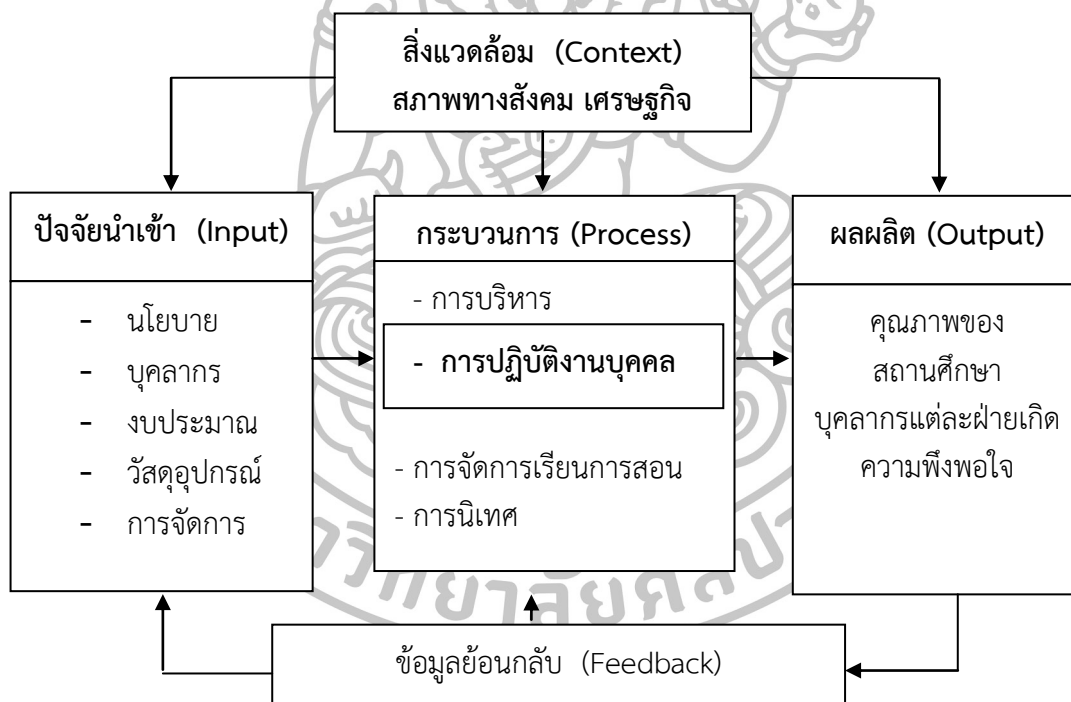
สิ่งแวดล้อม (Context)
สภาพทางสังคม เศรษฐกิจ

ปัจจัยนำเข้า (Input)

- นโยบาย
- บุคลากร
- งบประมาณ
- วัสดุอุปกรณ์
- การจัดการ

กระบวนการ (Process)

- การบริหาร
- การปฏิบัติงานบุคคล
- การจัดการเรียนการสอน
- การนิเทศ

ผลผลิต (Output)

คุณภาพของสถานศึกษา บุคลากรแต่ละฝ่ายเกิดความพึงพอใจ

ข้อมูลย้อนกลับ (Feedback)